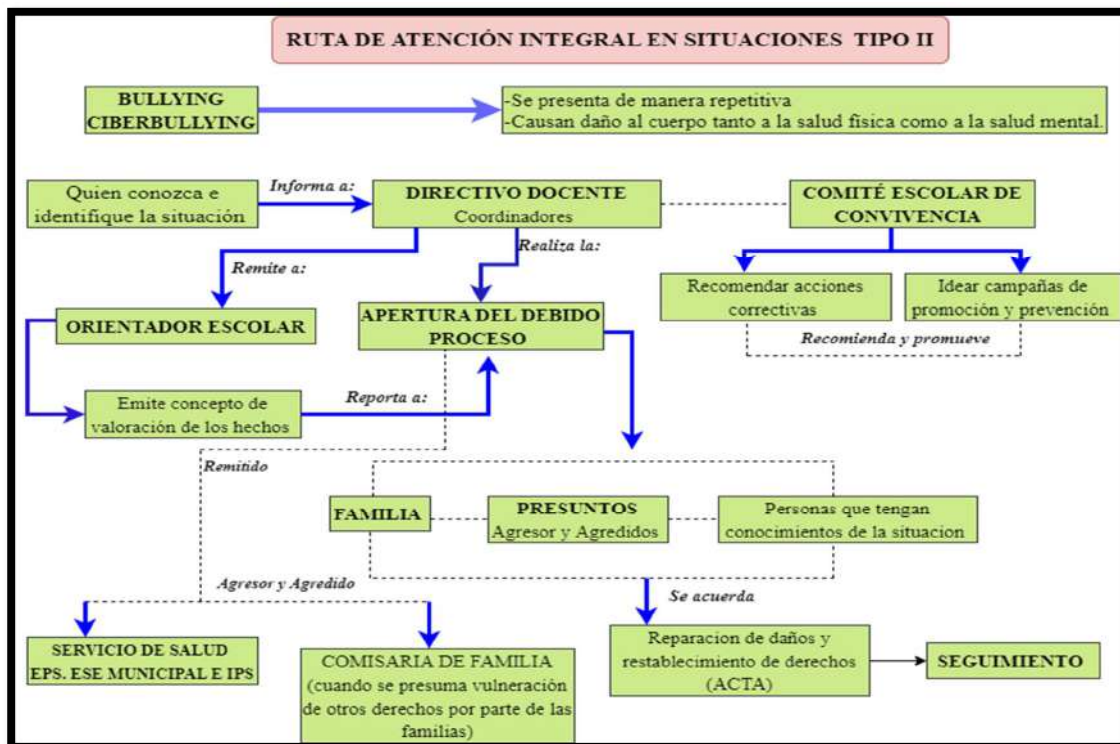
RUTA DE ATENCIÓN INTEGRAL EN SITUACIONES TIPO II

BULLYING
CIBERBULLYING

-Se presenta de manera repetitiva
-Causan daño al cuerpo tanto a la salud física como a la salud mental.

Quien conozca e identifique la situación

Informa a:

DIRECTIVO DOCENTE
Coordinadores

COMITÉ ESCOLAR DE CONVIVENCIA

Remite a:

Realiza la:

Recomendar acciones correctivas

Idear campañas de promoción y prevención

Recomienda y promueve

ORIENTADOR ESCOLAR

APERTURA DEL DEBIDO PROCESO

Emite concepto de valoración de los hechos

Reporta a:

Remitido

FAMILIA

PRESUNTOS
Agresor y Agredidos

Personas que tengan conocimientos de la situacion

Agresor y Agredido

Se acuerda

SERVICIO DE SALUD
EPS. ESE MUNICIPAL E IPS

COMISARIA DE FAMILIA
(cuando se presuma vulneración de otros derechos por parte de las familias)

Reparacion de daños y restablecimiento de derechos (ACTA)

SEGUIMIENTO